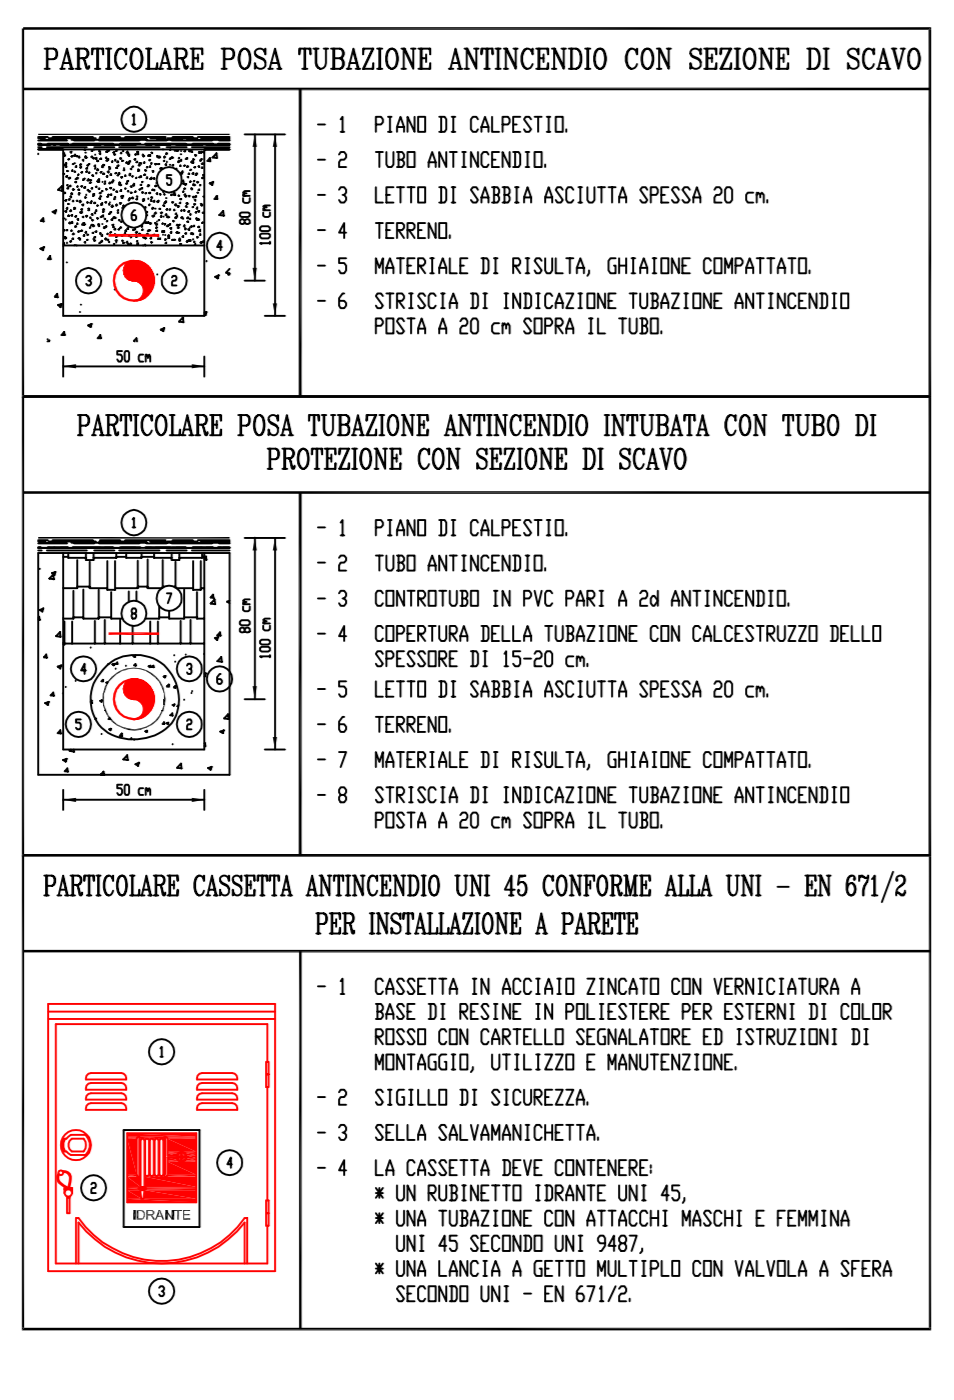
PARTICOLARE POSA TUBAZIONE ANTINCENDIO CON SEZIONE DI SCAVO

1 5 6 4 3 2 80 cm 100 cm 50 cm

- 1 PIANO DI CALPESTIO.
- 2 TUBO ANTINCENDIO.
- 3 LETTO DI SABBIA ASCIUTTA SPESSA 20 cm.
- 4 TERRENO.
- 5 MATERIALE DI RISULTA, GHIAIONE COMPATTATO.
- 6 STRISCIA DI INDICAZIONE TUBAZIONE ANTINCENDIO POSTA A 20 cm SOPRA IL TUBO.

PARTICOLARE POSA TUBAZIONE ANTINCENDIO INTUBATA CON TUBO DI PROTEZIONE CON SEZIONE DI SCAVO

1 7 8 4 3 6 5 2 80 cm 100 cm 50 cm

- 1 PIANO DI CALPESTIO.
- 2 TUBO ANTINCENDIO.
- 3 CONTROTUBO IN PVC PARI A 2d ANTINCENDIO.
- 4 COPERTURA DELLA TUBAZIONE CON CALCESTRUZZO DELLO SPESSORE DI 15-20 cm.
- 5 LETTO DI SABBIA ASCIUTTA SPESSA 20 cm.
- 6 TERRENO.
- 7 MATERIALE DI RISULTA, GHIAIONE COMPATTATO.
- 8 STRISCIA DI INDICAZIONE TUBAZIONE ANTINCENDIO POSTA A 20 cm SOPRA IL TUBO.

PARTICOLARE CASSETTA ANTINCENDIO UNI 45 CONFORME ALLA UNI – EN 671/2 PER INSTALLAZIONE A PARETE

1 2 4 3 IDRANTE

- 1 CASSETTA IN ACCIAIO ZINCATO CON VERNICIATURA A BASE DI RESINE IN POLIESTERE PER ESTERNI DI COLOR ROSSO CON CARTELLO SEGNALATORE ED ISTRUZIONI DI MONTAGGIO, UTILIZZO E MANUTENZIONE.
- 2 SIGILLO DI SICUREZZA.
- 3 SELLA SALVAMANICHETTA.
- 4 LA CASSETTA DEVE CONTENERE:
* UN RUBINETTO IDRANTE UNI 45,
* UNA TUBAZIONE CON ATTACCHI MASCHI E FEMMINA UNI 45 SECONDO UNI 9487,
* UNA LANCIA A GETTO MULTIPLO CON VALVOLA A SFERA SECONDO UNI – EN 671/2.